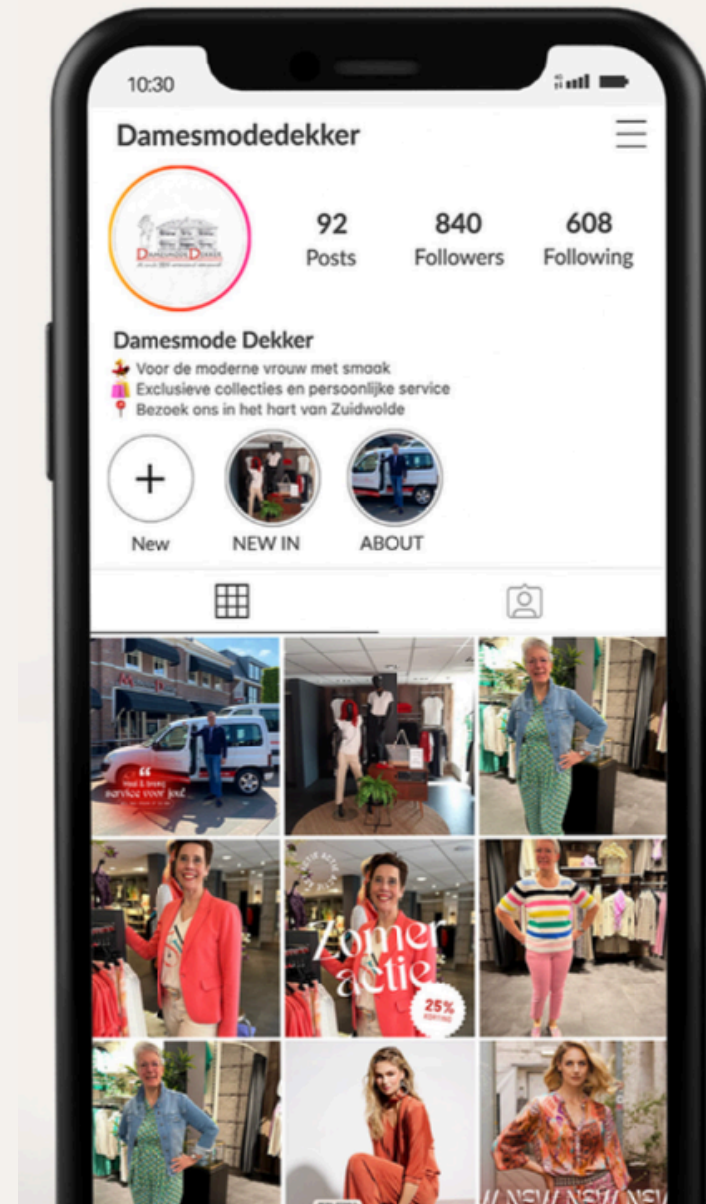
10:30

Damesmodedekker

92 Posts
840 Followers
608 Following

Damesmode Dekker
Voor de moderne vrouw met smaak
Exclusieve collecties en persoonlijke service
Bezoek ons in het hart van Zuidwolde

New
NEW IN
ABOUT

service voor jou!

Zomer actie
25%

NEW NEW NEW